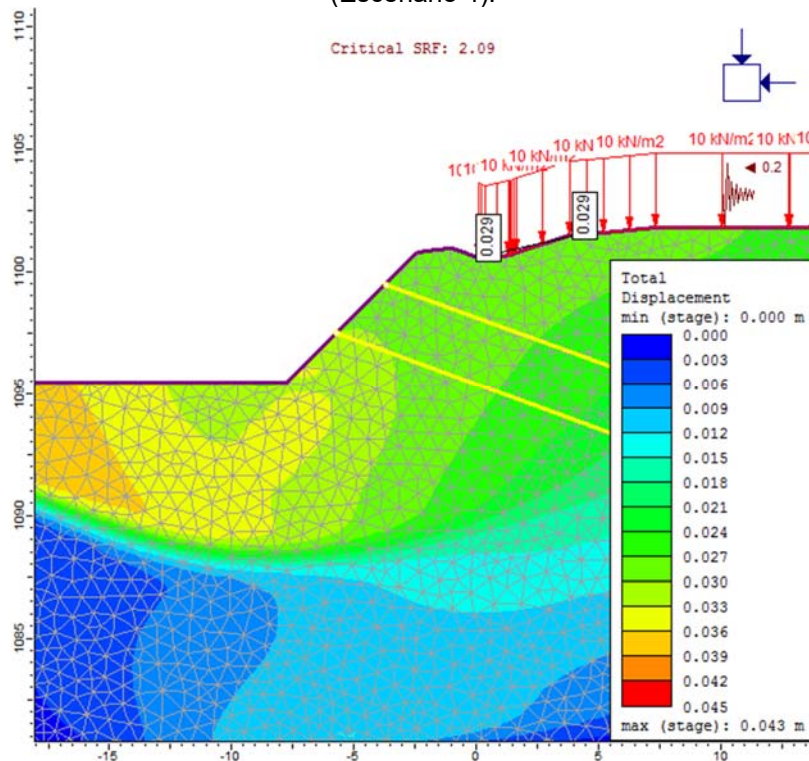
(Escenario 1).

Critical SRF: 2.09

1110
1105
1100
1095
1090
1085

10 10 kN 10 kN 10 kN 10 kN/m2 10 kN/m2 10 kN 10

0.2

0.029
0.029

Total Displacement
min (stage): 0.000 m
0.000
0.003
0.006
0.009
0.012
0.015
0.018
0.021
0.024
0.027
0.030
0.033
0.036
0.039
0.042
0.045
max (stage): 0.043 m

-15 -10 -5 0 5 10